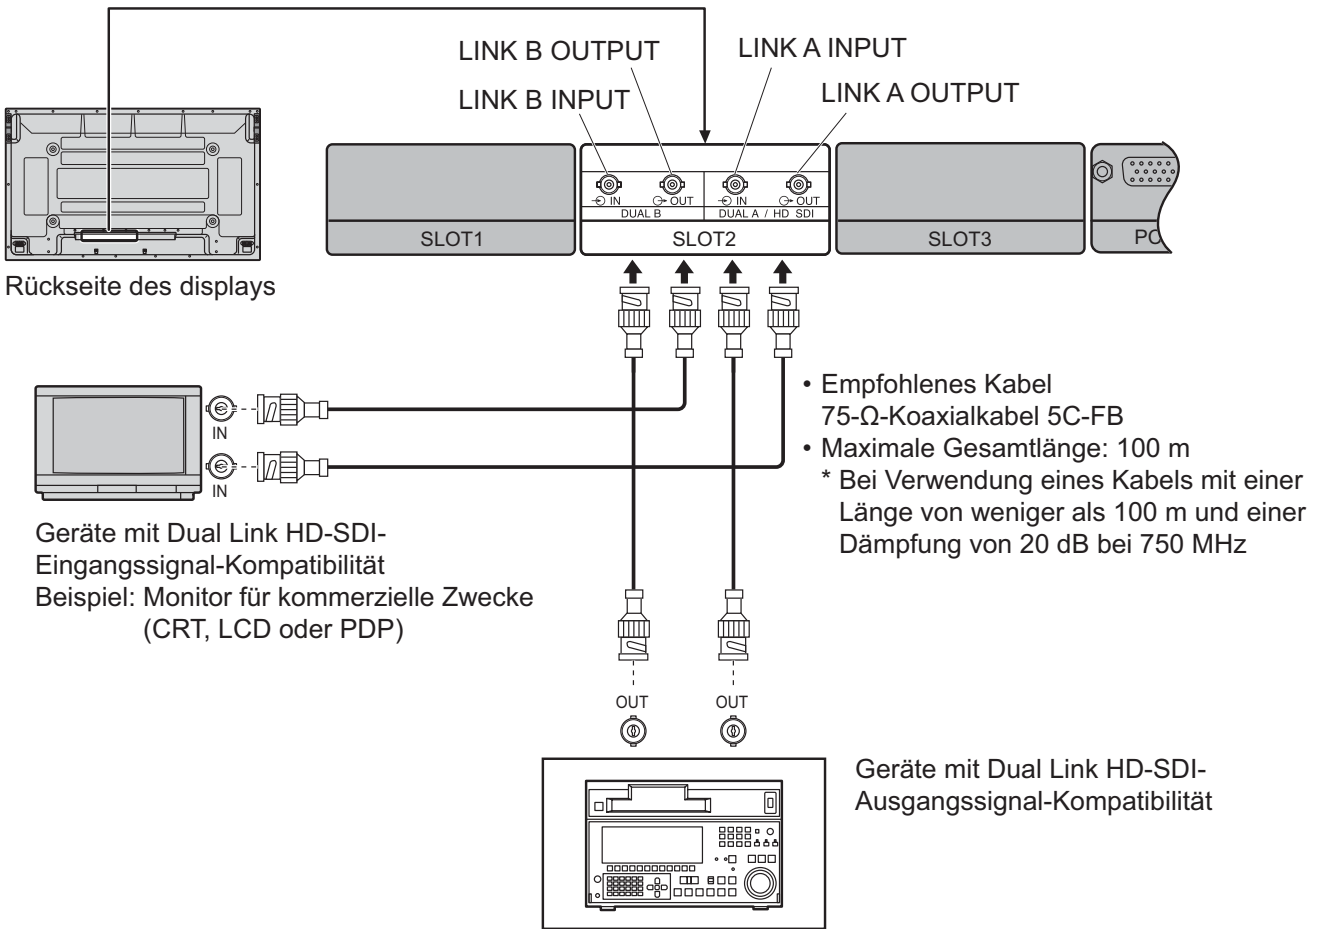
LINK B OUTPUT
LINK A INPUT
LINK B INPUT
LINK A OUTPUT

IN
OUT
DUAL B
IN
OUT
DUAL A / HD SDI

SLOT1
SLOT2
SLOT3
PC

Rückseite des displays

IN
IN

• Empfohlenes Kabel
75-Ω-Koaxialkabel 5C-FB
• Maximale Gesamtlänge: 100 m
* Bei Verwendung eines Kabels mit einer Länge von weniger als 100 m und einer Dämpfung von 20 dB bei 750 MHz

Geräte mit Dual Link HD-SDI-Eingangssignal-Kompatibilität
Beispiel: Monitor für kommerzielle Zwecke (CRT, LCD oder PDP)

OUT
OUT

Geräte mit Dual Link HD-SDI-Ausgangssignal-Kompatibilität